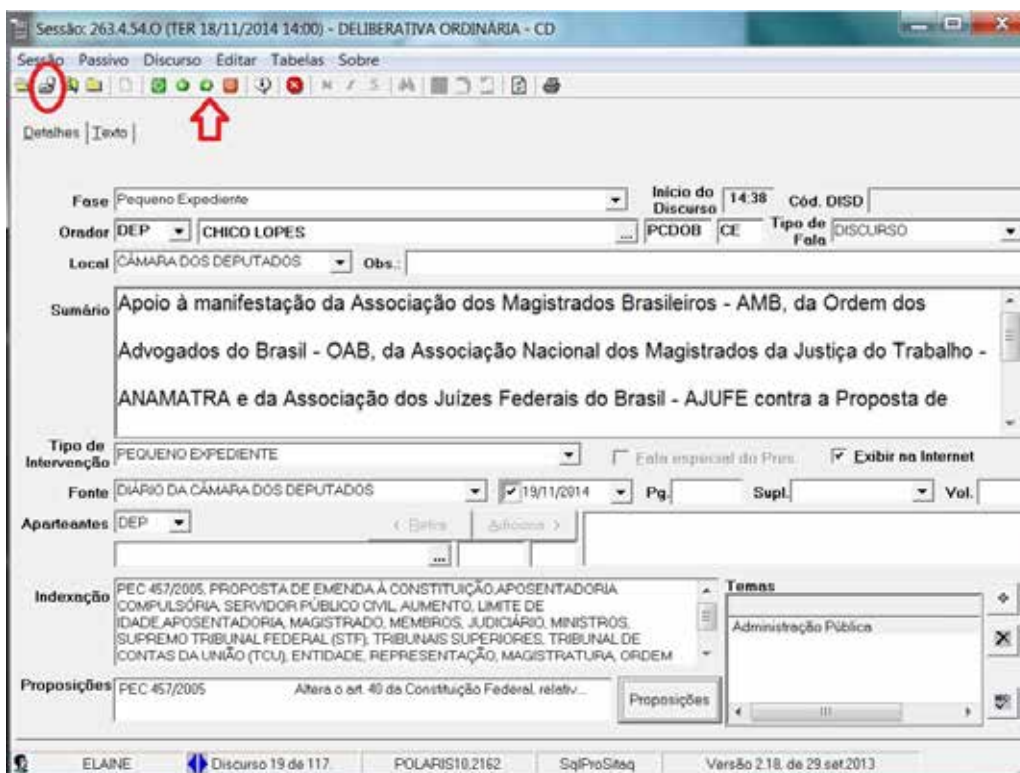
Sessão: 263.4.54.O (TER 18/11/2014 14:00) - DELIBERATIVA ORDINÁRIA - CD

Sessão Passivo Discurso Editar Tabelas Sobre

Detalhes Texto

Fase Pequeno Expediente

Início do Discurso 14:38 Cód. DISD

Orador DEP CHICO LOPES PCDOB CE Tipo de Fala DISCURSO

Local CÂMARA DOS DEPUTADOS Obs.:

Sumário Apoio à manifestação da Associação dos Magistrados Brasileiros - AMB, da Ordem dos Advogados do Brasil - OAB, da Associação Nacional dos Magistrados da Justiça do Trabalho - ANAMATRA e da Associação dos Juízes Federais do Brasil - AJUFE contra a Proposta de

Tipo de Intervenção PEQUENO EXPEDIENTE

Fala especial do Pres. Exibir na Internet

Fonte DIÁRIO DA CÂMARA DOS DEPUTADOS 19/11/2014 Pg. Supl. Vol.

Aparteantes DEP < Retira Adiciona >

Indexação PEC 457/2005, PROPOSTA DE EMENDA À CONSTITUIÇÃO,APOSENTADORIA COMPULSÓRIA, SERVIDOR PÚBLICO CIVIL, AUMENTO, LIMITE DE IDADE,APOSENTADORIA, MAGISTRADO, MEMBROS, JUDICIÁRIO, MINISTROS, SUPREMO TRIBUNAL FEDERAL (STF), TRIBUNAIS SUPERIORES, TRIBUNAL DE CONTAS DA UNIÃO (TCU), ENTIDADE, REPRESENTAÇÃO, MAGISTRATURA, ORDEM

Temas
Administração Pública

Proposições PEC 457/2005 Altera o art. 40 da Constituição Federal, relativ... Proposições

ELAINE Discurso 19 de 117. POLARIS10.2162 SqlProSitaq Versão 2.18. de 29.set.2013